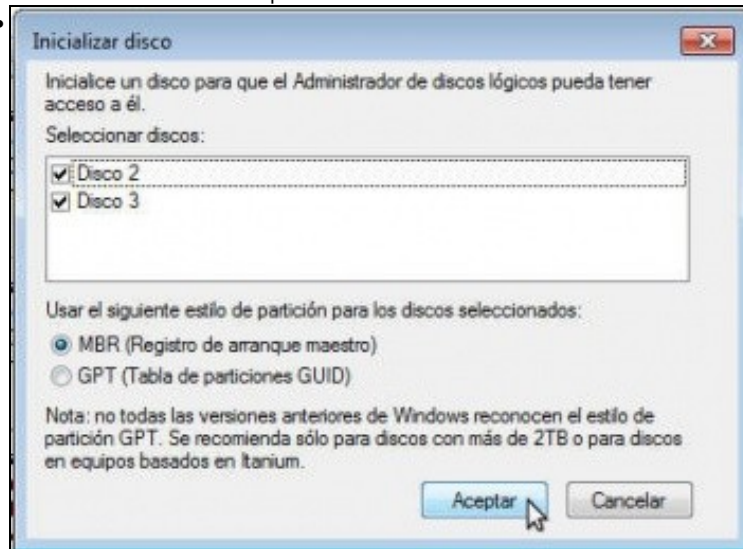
Inicializar disco

Inicialice un disco para que el Administrador de discos lógicos pueda tener acceso a él.

Seleccionar discos:

Disco 2
Disco 3

Usar el siguiente estilo de partición para los discos seleccionados:

MBR (Registro de arranque maestro)
GPT (Tabla de particiones GUID)

Nota: no todas las versiones anteriores de Windows reconocen el estilo de partición GPT. Se recomienda sólo para discos con más de 2TB o para discos en equipos basados en Itanium.

Aceptar
Cancelar